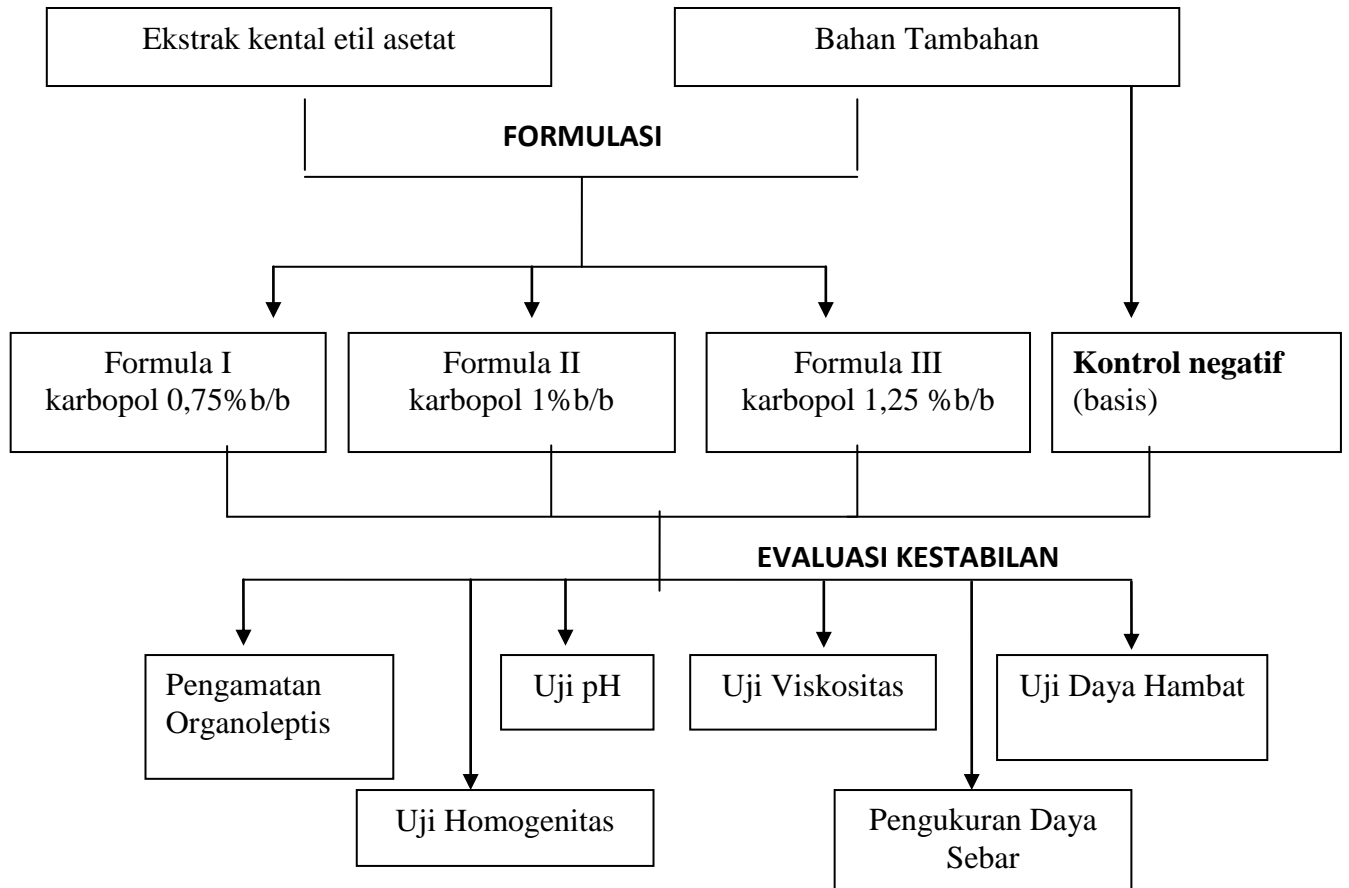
Ekstrak kental etil asetat

Bahan Tambahan

FORMULASI

Formula I
karbopol 0,75%b/b

Formula II
karbopol 1%b/b

Formula III
karbopol 1,25 %b/b

Kontrol negatif
(basis)

EVALUASI KESTABILAN

Pengamatan Organoleptis

Uji Homogenitas

Uji pH

Uji Viskositas

Pengukuran Daya Sebar

Uji Daya Hambat